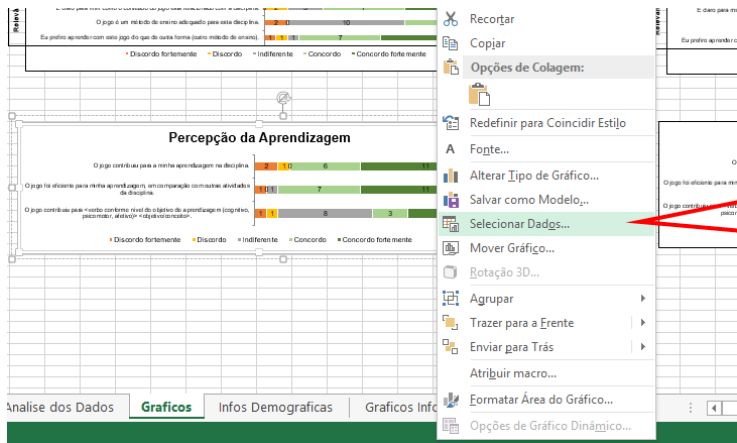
É claro para mim como o conteúdo do jogo está relacionado com a disciplina.
O jogo é um método de ensino adequado para esta disciplina. 2 0 10
Eu prefiro aprender com este jogo do que de outra forma (outro método de ensino). 1 1 1 7
Discordo fortemente Discordo Indiferente Concordo Concordo fortemente

Relevância

Percepção da Aprendizagem
O jogo contribuiu para a minha aprendizagem na disciplina. 2 1 0 6 11
O jogo foi eficiente para minha aprendizagem, em comparação com outras atividades da disciplina. 1 1 1 7 11
O jogo contribuiu para <verbo conforme nível do objetivo de aprendizagem (cognitivo, psicomotor, afetivo)> <objetivo/conceito>. 1 1 8 3 11
Discordo fortemente Discordo Indiferente Concordo Concordo fortemente

Recortar
Copiar
Opções de Colagem:
Redefinir para Coincidir Estilo
Fonte...
Alterar Tipo de Gráfico...
Salvar como Modelo...
Selecionar Dados...
Mover Gráfico...
Rotação 3D...
Agrupar
Trazer para a Frente
Enviar para Trás
Atribuir macro...
Formatar Área do Gráfico...
Opções de Gráfico Dinâmico...

É claro para mim
Eu prefiro aprender com e
O jogo foi eficiente para minh
O jogo contribuiu par
psicom

Analise dos Dados Graficos Infos Demograficas Graficos Info